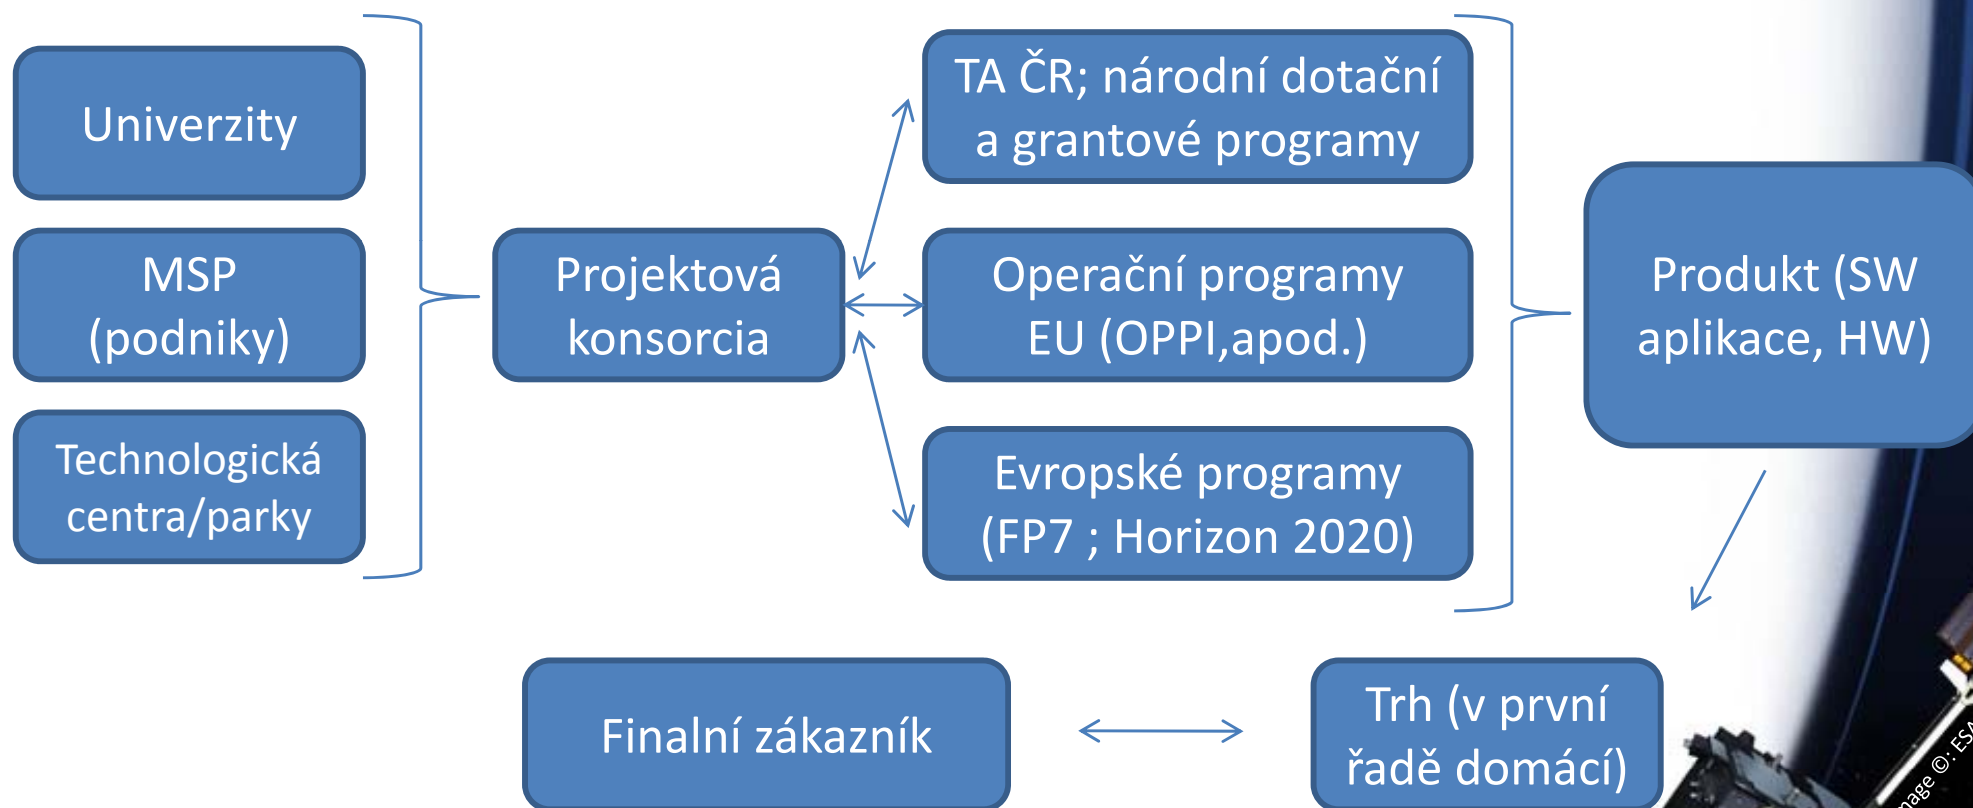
Univerzity

MSP (podniky)

Technologická centra/parky

Projektová konsorcia

TA ČR; národní dotační a grantové programy

Operační programy EU (OPPI,apod.)

Evropské programy (FP7 ; Horizon 2020)

Produkt (SW aplikace, HW)

Finalní zákazník

Trh (v první řadě domácí)

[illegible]age ©: ES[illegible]